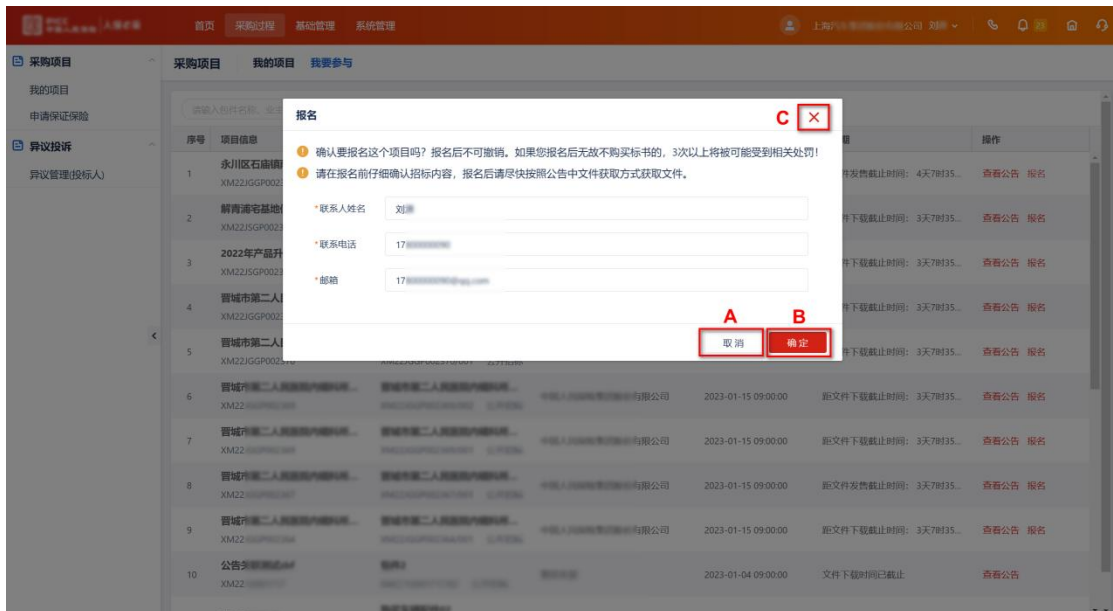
首页 采购过程 基础管理 系统管理

上海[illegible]公司 刘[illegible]

采购项目
我的项目
申请保证保险
异议投诉
异议管理(投标人)

采购项目 我的项目 我要参与

请输入招件名称、编号

| 序号 | 项目信息 | | | | | 操作 |
|---|---|---|---|---|---|---|
| 1 | 永川区石庙镇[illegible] XM22JGGP002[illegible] | | | | 件发售截止时间：4天7时35... | 查看公告 报名 |
| 2 | 解青浦宅基地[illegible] XM22JSGP002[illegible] | | | | 件下载截止时间：3天7时35... | 查看公告 报名 |
| 3 | 2022年产品升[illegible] XM22JSGP002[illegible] | | | | 件下载截止时间：3天7时35... | 查看公告 报名 |
| 4 | 晋城市第二人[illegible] XM22JGGP002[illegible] | | | | 件下载截止时间：3天7时35... | 查看公告 报名 |
| 5 | 晋城市第二人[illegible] XM22JGGP002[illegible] | XM22JGGP002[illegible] 公开招标 | | | 件下载截止时间：3天7时35... | 查看公告 报名 |
| 6 | 晋城市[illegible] XM22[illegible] | 晋城市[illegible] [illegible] | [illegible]有限公司 | 2023-01-15 09:00:00 | 距文件下载截止时间：3天7时35... | 查看公告 报名 |
| 7 | 晋城市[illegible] XM22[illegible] | 晋城市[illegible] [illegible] | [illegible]有限公司 | 2023-01-15 09:00:00 | 距文件下载截止时间：3天7时35... | 查看公告 报名 |
| 8 | 晋城市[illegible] XM22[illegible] | 晋城市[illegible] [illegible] | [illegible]有限公司 | 2023-01-15 09:00:00 | 距文件发售截止时间：3天7时35... | 查看公告 报名 |
| 9 | 晋城市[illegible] XM22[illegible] | 晋城市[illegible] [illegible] | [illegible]有限公司 | 2023-01-15 09:00:00 | 距文件下载截止时间：3天7时35... | 查看公告 报名 |
| 10 | 公告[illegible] XM22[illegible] | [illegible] | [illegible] | 2023-01-04 09:00:00 | 文件下载时间已截止 | 查看公告 |

报名
C ×
确认要报名这个项目吗？报名后不可撤销。如果您报名后无故不购买标书的，3次以上将被可能受到相关处罚！
请在报名前仔细确认报名内容，报名后请尽快按照公告中文件获取方式获取文件。
*联系人姓名 刘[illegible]
*联系电话 17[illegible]
*邮箱 17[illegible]@qq.com
A B
取消 确定